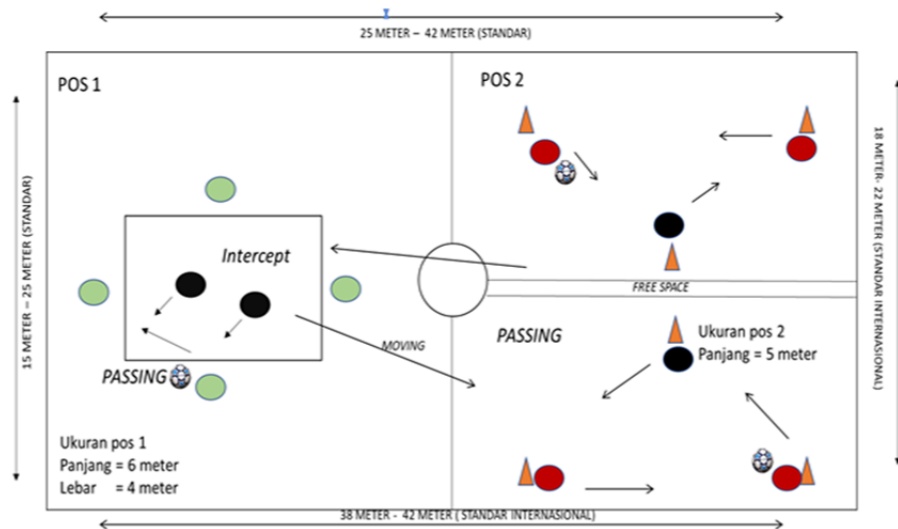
25 METER – 42 METER (STANDAR)

POS 1

POS 2

15 METER – 25 METER (STANDAR)

18 METER- 22 METER (STANDAR INTERNASIONAL)

Intercept

FREE SPACE

MOVING

PASSING

Ukuran pos 2
Panjang = 5 meter

PASSING

Ukuran pos 1
Panjang = 6 meter
Lebar = 4 meter

38 METER – 42 METER ( STANDAR INTERNASIONAL)